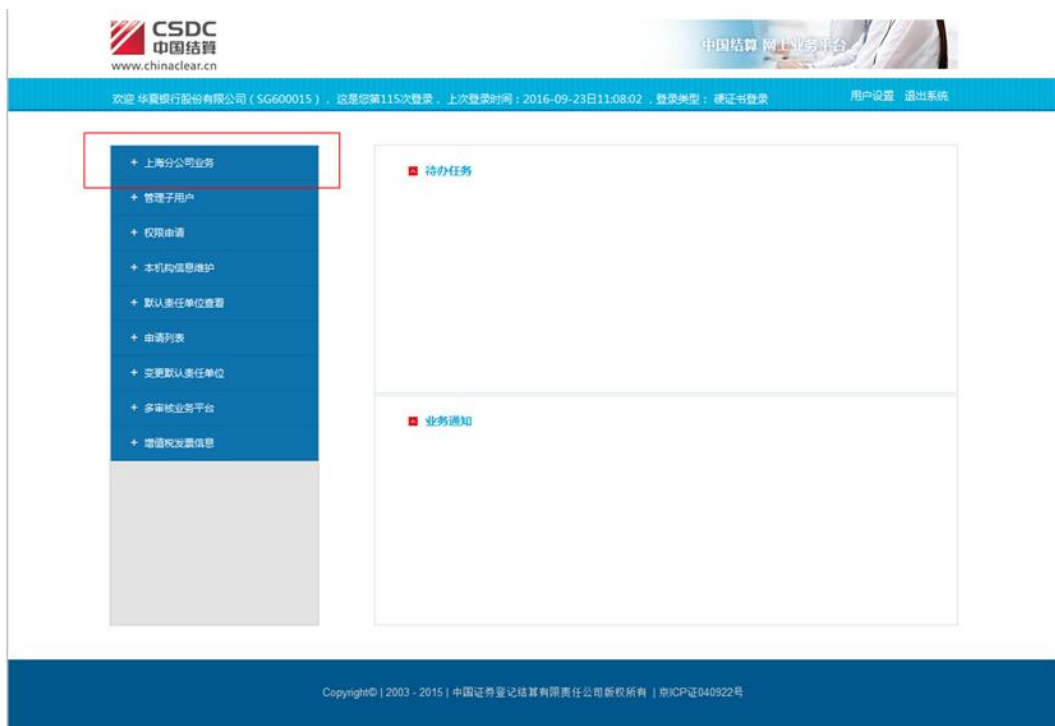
CSDC
中国结算
www.chinaclear.cn

中国结算 网上业务平台

欢迎 华夏银行股份有限公司（SG600015），这是您第115次登录，上次登录时间：2016-09-23日11:08:02，登录类型：硬证书登录

用户设置 退出系统

+ 上海分公司业务
+ 管理子用户
+ 权限申请
+ 本机构信息维护
+ 默认责任单位查看
+ 申请列表
+ 变更默认责任单位
+ 多审核业务平台
+ 增值税发票信息

待办任务

业务通知

Copyright© | 2003 - 2015 | 中国证券登记结算有限责任公司版权所有 | 京ICP证040922号